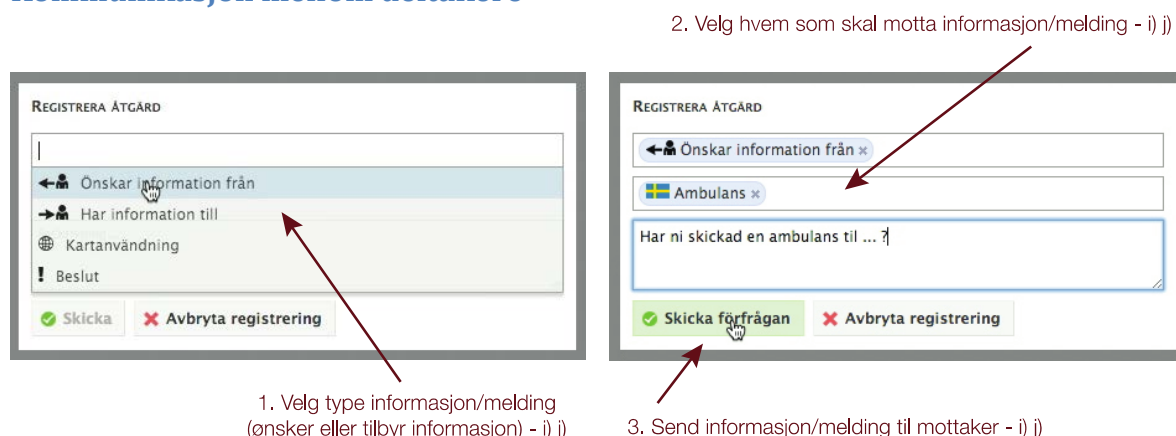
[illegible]

2. Velg hvem som skal motta informasjon/melding - i) j)

Registrera åtgärd

Önskar information från

Har information till

Kartanvändning

Beslut

Skicka

Avbryta registrering

Registrera åtgärd

Önskar information från ×

Ambulans ×

Har ni skickad en ambulans til ... ?

Skicka förfrågan

Avbryta registrering

1. Velg type informasjon/melding (ønsker eller tilbyr informasjon) - i) j)

3. Send informasjon/melding til mottaker - i) j)